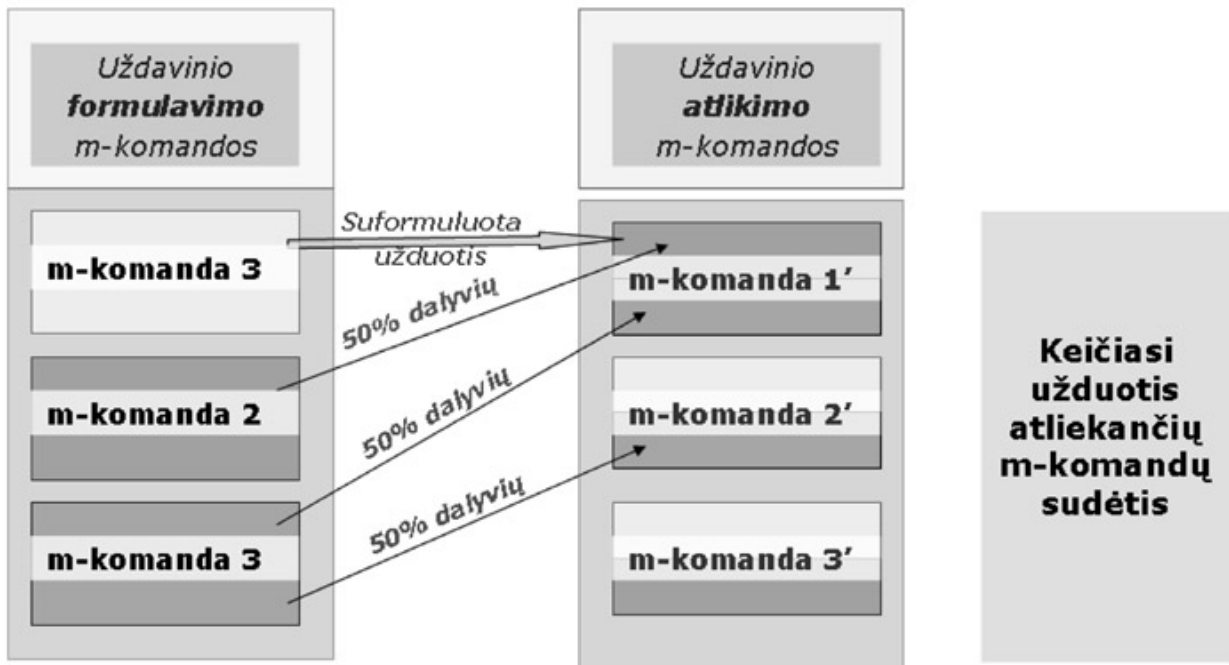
Uždavinio **formulavimo** m-komandos

Uždavinio **atlikimo** m-komandos

m-komanda 3

m-komanda 2

m-komanda 3

Suformuluota užduotis

50% dalyvių

50% dalyvių

50% dalyvių

m-komanda 1’

m-komanda 2’

m-komanda 3’

Keičiasi užduotis atliekančių m-komandų sudėtis